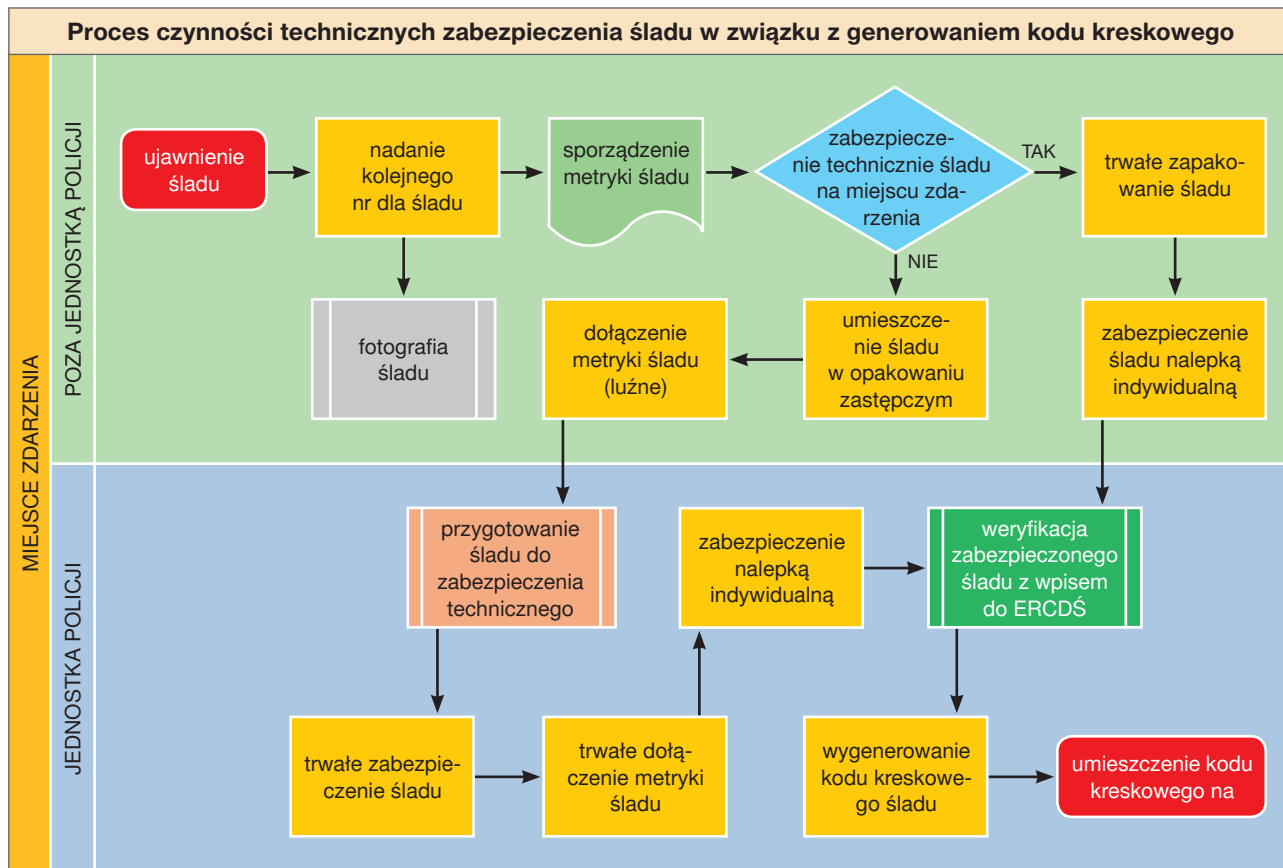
Proces czynności technicznych zabezpieczenia śladu w związku z generowaniem kodu kreskowego

MIEJSCE ZDARZENIA

POZA JEDNOSTKĄ POLICJI

ujawnienie śladu

nadanie kolejnego nr dla śladu

sporządzenie metryki śladu

zabezpieczenie technicznie śladu na miejscu zdarzenia

TAK

trwałe zapakowanie śladu

NIE

fotografia śladu

dołączenie metryki śladu (luźne)

umieszczenie śladu w opakowaniu zastępczym

zabezpieczenie śladu nalepką indywidualną

JEDNOSTKA POLICJI

przygotowanie śladu do zabezpieczenia technicznego

zabezpieczenie nalepką indywidualną

weryfikacja zabezpieczonego śladu z wpisem do ERCDŚ

trwałe zabezpieczenie śladu

trwałe dołączenie metryki śladu

wygenerowanie kodu kreskowego śladu

umieszczenie kodu kreskowego na